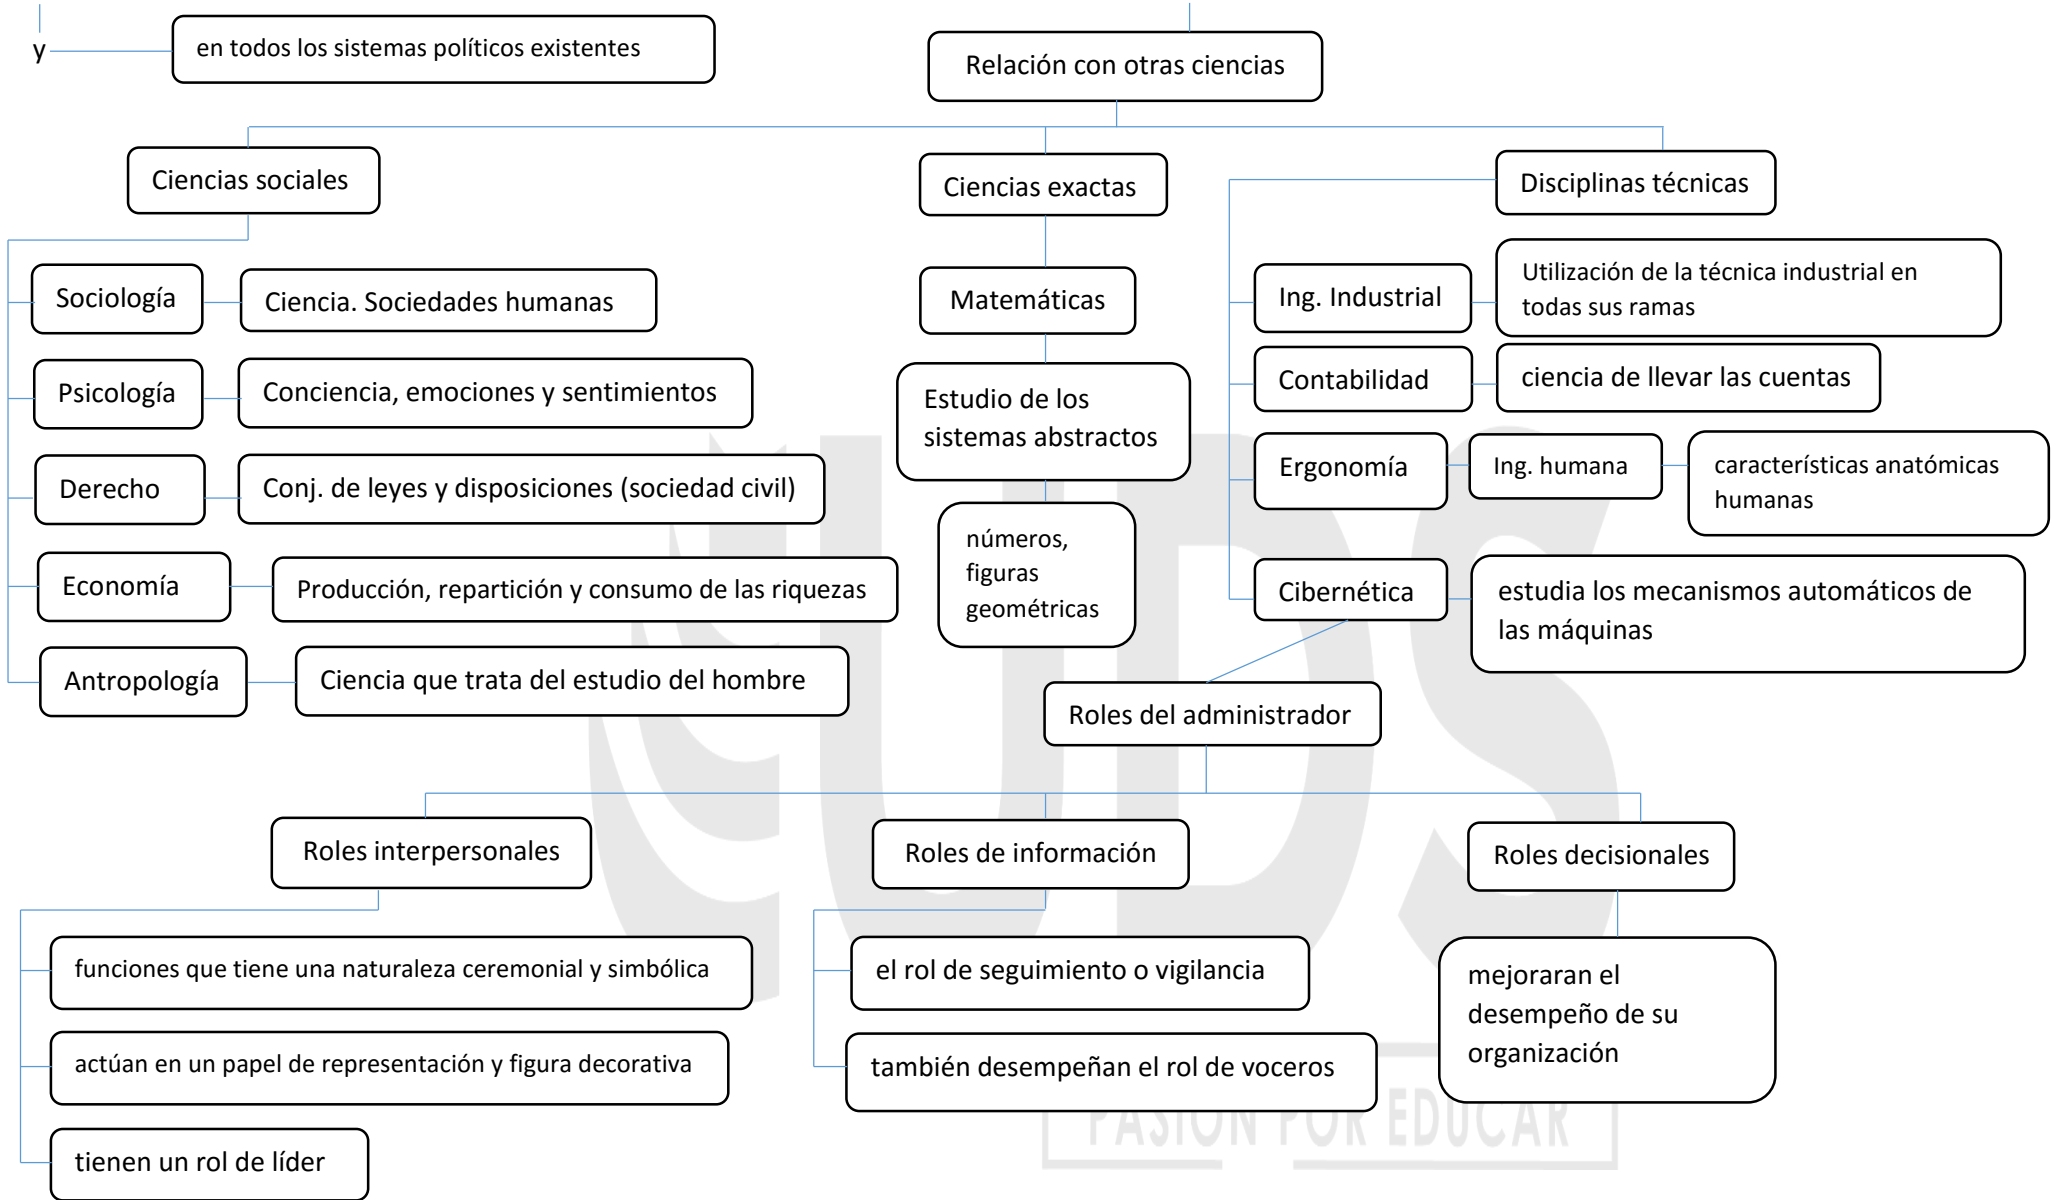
y

en todos los sistemas políticos existentes

Relación con otras ciencias

Ciencias sociales

Sociología

Ciencia. Sociedades humanas

Psicología

Conciencia, emociones y sentimientos

Derecho

Conj. de leyes y disposiciones (sociedad civil)

Economía

Producción, repartición y consumo de las riquezas

Antropología

Ciencia que trata del estudio del hombre

Ciencias exactas

Matemáticas

Estudio de los sistemas abstractos

números, figuras geométricas

Disciplinas técnicas

Ing. Industrial

Utilización de la técnica industrial en todas sus ramas

Contabilidad

ciencia de llevar las cuentas

Ergonomía

Ing. humana

características anatómicas humanas

Cibernética

estudia los mecanismos automáticos de las máquinas

Roles del administrador

Roles interpersonales

funciones que tiene una naturaleza ceremonial y simbólica

actúan en un papel de representación y figura decorativa

tienen un rol de líder

Roles de información

el rol de seguimiento o vigilancia

también desempeñan el rol de voceros

Roles decisionales

mejoraran el desempeño de su organización

UDS
PASIÓN POR EDUCAR